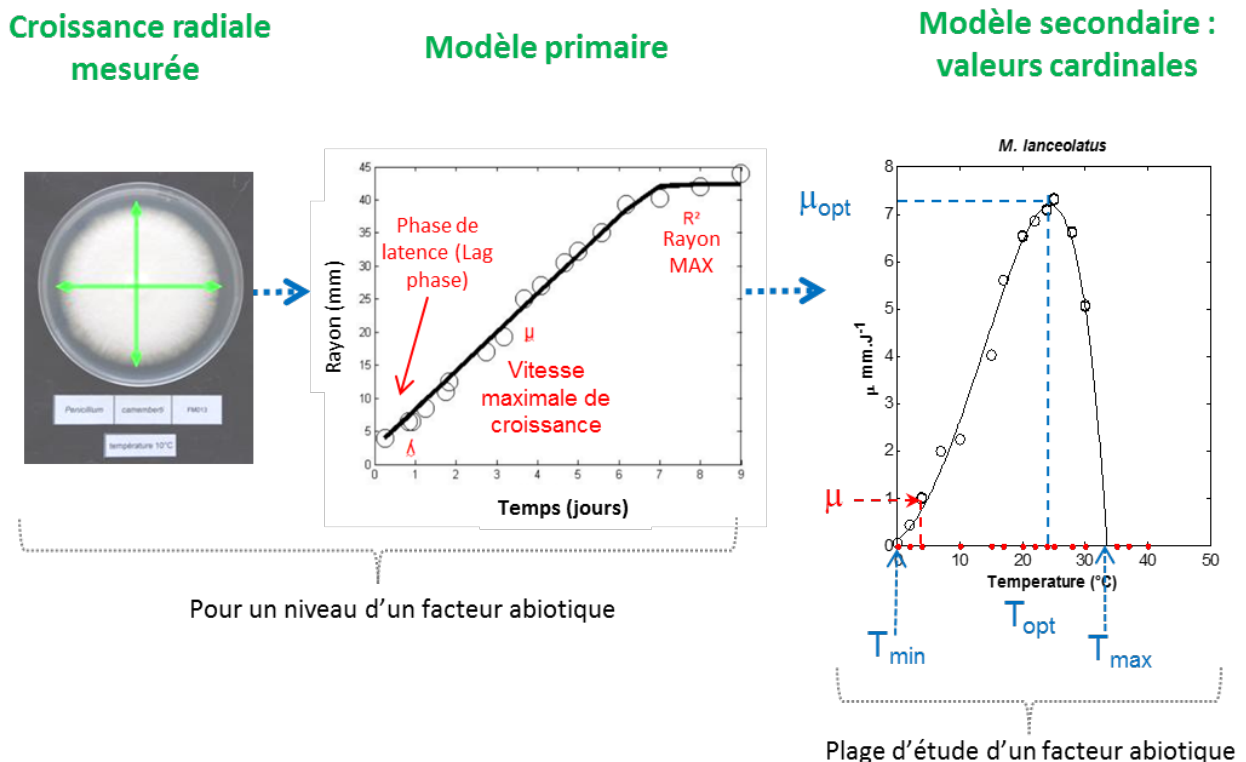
Croissance radiale mesurée

Modèle primaire

Modèle secondaire : valeurs cardinales

Penicillium camemberti FM013

température 10°C

Rayon (mm)

45
40
35
30
25
20
15
10
5
0

0 1 2 3 4 5 6 7 8 9

Temps (jours)

Phase de latence (Lag phase)

λ

µ

Vitesse maximale de croissance

R²
Rayon MAX

M. lanceolatus

$\mu_{opt}$

µ mm.J$^{-1}$

8
7
6
5
4
3
2
1
0

0 10 20 30 40 50

Temperature (°C)

µ

$T_{min}$

$T_{opt}$

$T_{max}$

Pour un niveau d'un facteur abiotique

Plage d'étude d'un facteur abiotique